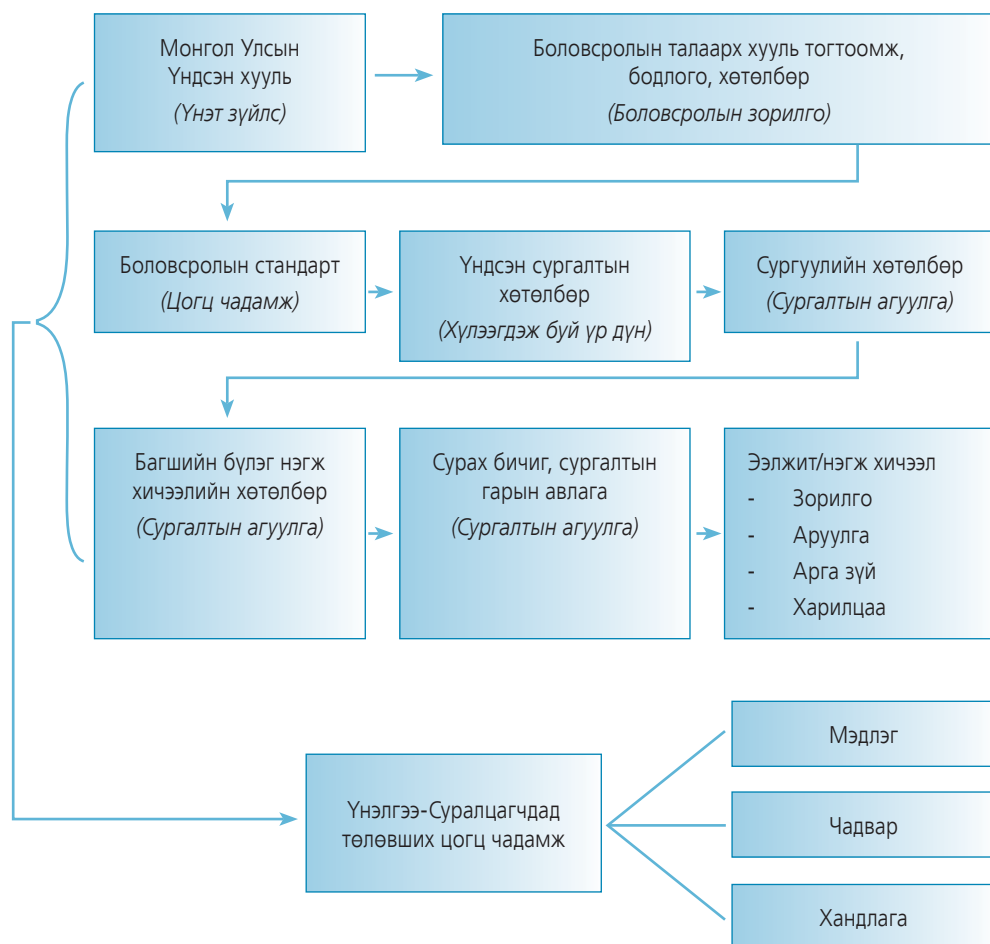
Монгол Улсын Үндсэн хууль
(Үнэт зүйлс)

Боловсролын талаарх хууль тогтоомж, бодлого, хөтөлбөр
(Боловсролын зорилго)

Боловсролын стандарт
(Цогц чадамж)

Үндсэн сургалтын хөтөлбөр
(Хүлээгдэж буй үр дүн)

Сургуулийн хөтөлбөр
(Сургалтын агуулга)

Багшийн бүлэг нэгж хичээлийн хөтөлбөр
(Сургалтын агуулга)

Сурах бичиг, сургалтын гарын авлага
(Сургалтын агуулга)

Ээлжит/нэгж хичээл
- Зорилго
- Арууулга
- Арга зүй
- Харилцаа

Үнэлгээ-Суралцагчдад төлөвших цогц чадамж

Мэдлэг

Чадвар

Хандлага